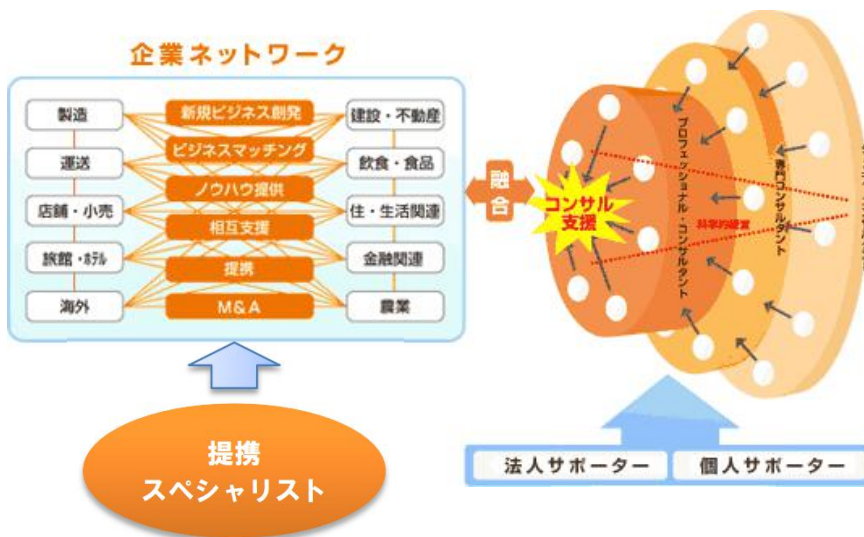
企業ネットワーク

製造
運送
店舗・小売
旅館・ホテル
海外

新規ビジネス創発
ビジネスマッチング
ノウハウ提供
相互支援
提携
M&A

建設・不動産
飲食・食品
住・生活関連
金融関連
農業

提携
スペシャリスト

融合

コンサル支援

プロフェッショナル・コンサルタント

専門コンサルタント

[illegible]

法人サポーター
個人サポーター